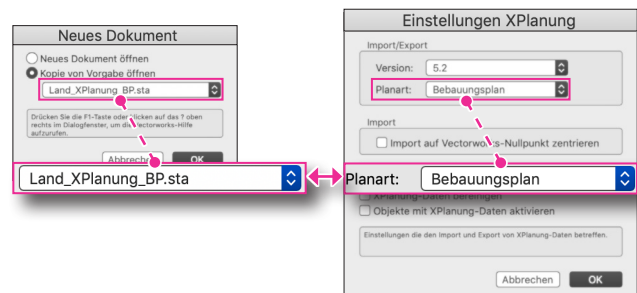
Neues Dokument

Neues Dokument öffnen

Kopie von Vorgabe öffnen

Land_XPlanung_BP.sta

Drücken Sie die F1-Taste oder klicken auf das ? oben rechts im Dialogfenster, um die Vectorworks-Hilfe aufzurufen.

Abbrechen

OK

Land_XPlanung_BP.sta

Einstellungen XPlanung

Import/Export

Version: 5.2

Planart: Bebauungsplan

Import

Import auf Vectorworks-Nullpunkt zentrieren

Planart: Bebauungsplan

XPlanung-Daten bereinigen

Objekte mit XPlanung-Daten aktivieren

Einstellungen die den Import und Export von XPlanung-Daten betreffen.

Abbrechen

OK